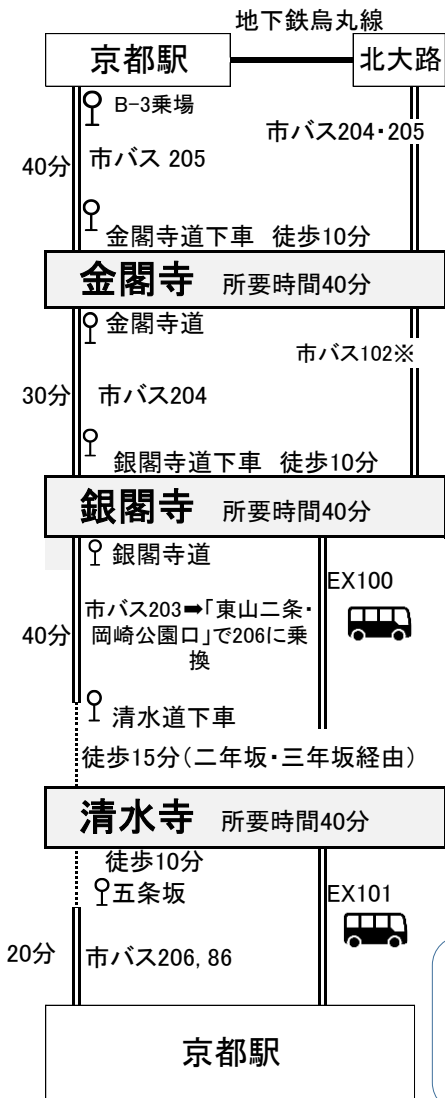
地下鉄烏丸線

京都駅

北大路

B-3乗場

市バス204・205

40分

市バス 205

金閣寺道下車　徒歩10分

金閣寺　所要時間40分

金閣寺道

市バス102※

30分

市バス204

銀閣寺道下車　徒歩10分

銀閣寺　所要時間40分

銀閣寺道

EX100

40分

市バス203➡「東山二条・岡崎公園口」で206に乗換

清水道下車

徒歩15分（二年坂・三年坂経由）

清水寺　所要時間40分

徒歩10分

五条坂

EX101

20分

市バス206, 86

京都駅